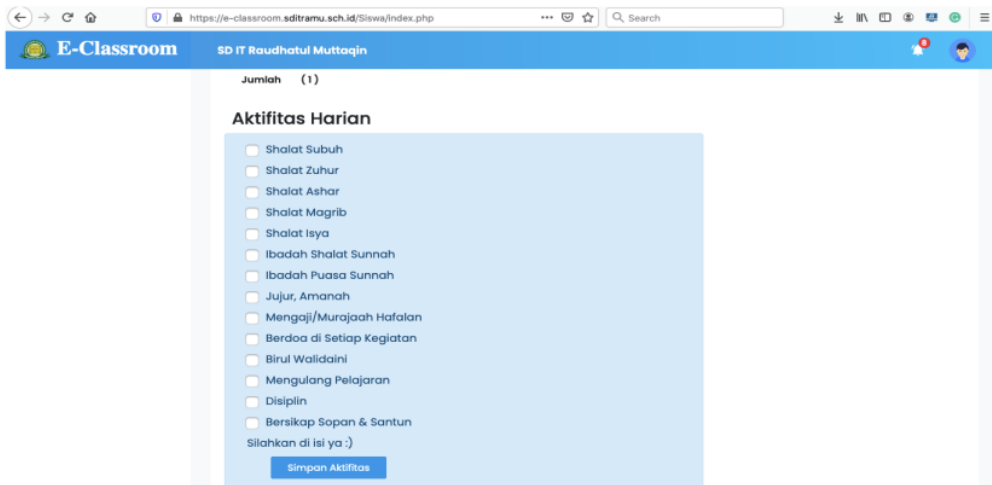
https://e-classroom.sditramu.sch.id/Siswa/index.php

Search

E-Classroom

SD IT Raudhatul Muttaqin

8

Jumlah (1)

Aktifitas Harian

Shalat Subuh
Shalat Zuhur
Shalat Ashar
Shalat Magrib
Shalat Isya
Ibadah Shalat Sunnah
Ibadah Puasa Sunnah
Jujur, Amanah
Mengaji/Murajaah Hafalan
Berdoa di Setiap Kegiatan
Birul Walidaini
Mengulang Pelajaran
Disiplin
Bersikap Sopan & Santun

Silahkan di isi ya :)

Simpan Aktifitas